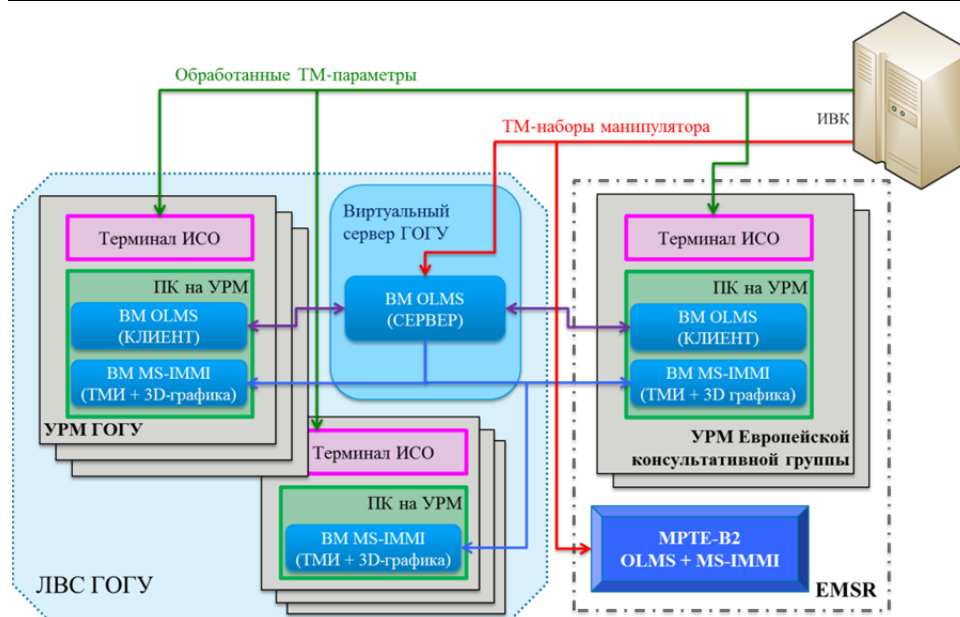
Обработанные ТМ-параметры

ИВК

ТМ-наборы манипулятора

Терминал ИСО

ПК на УРМ

ВМ OLMS (КЛИЕНТ)

ВМ MS-IMMI (ТМИ + 3D-графика)

УРМ ГОГУ

Виртуальный сервер ГОГУ

ВМ OLMS (СЕРВЕР)

Терминал ИСО

ПК на УРМ

ВМ OLMS (КЛИЕНТ)

ВМ MS-IMMI (ТМИ + 3D графика)

УРМ Европейской консультативной группы

Терминал ИСО

ПК на УРМ

ВМ MS-IMMI (ТМИ + 3D-графика)

МРТЕ-В2 OLMS + MS-IMMI

ЛВС ГОГУ

EMSR